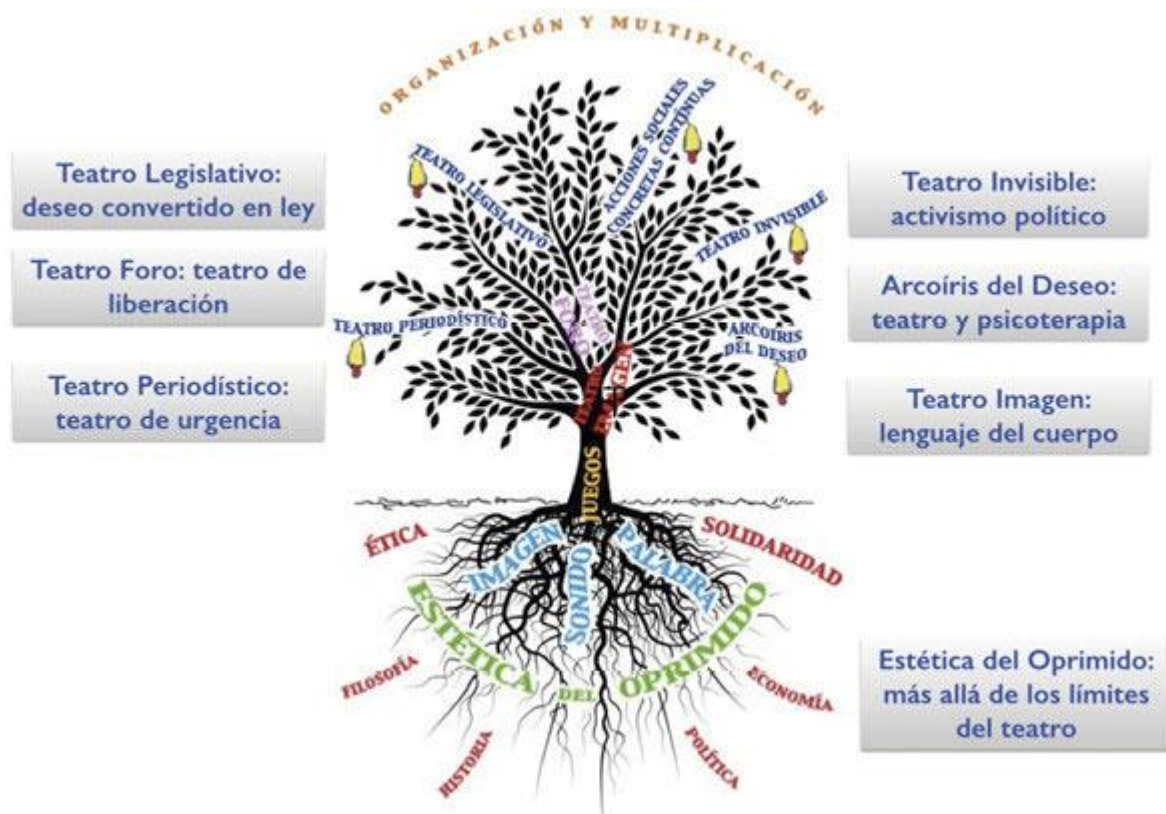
ORGANIZACIÓN Y MULTIPLICACIÓN

Teatro Legislativo: deseo convertido en ley

Teatro Foro: teatro de liberación

Teatro Periodístico: teatro de urgencia

TEATRO LEGISLATIVO

ACCIONES SOCIALES CONCRETAS CONTINUAS

TEATRO INVISIBLE

TEATRO PERIODÍSTICO

TEATRO FORO

ARCOÍRIS DEL DESEO

TEATRO IMAGEN

Teatro Invisible: activismo político

Arcoíris del Deseo: teatro y psicoterapia

Teatro Imagen: lenguaje del cuerpo

JUEGOS

ÉTICA

SOLIDARIDAD

IMAGEN

SONIDO

PALABRA

ESTÉTICA DEL OPRIMIDO

FILOSOFÍA

HISTORIA

POLÍTICA

ECONOMÍA

Estética del Oprimido: más allá de los límites del teatro